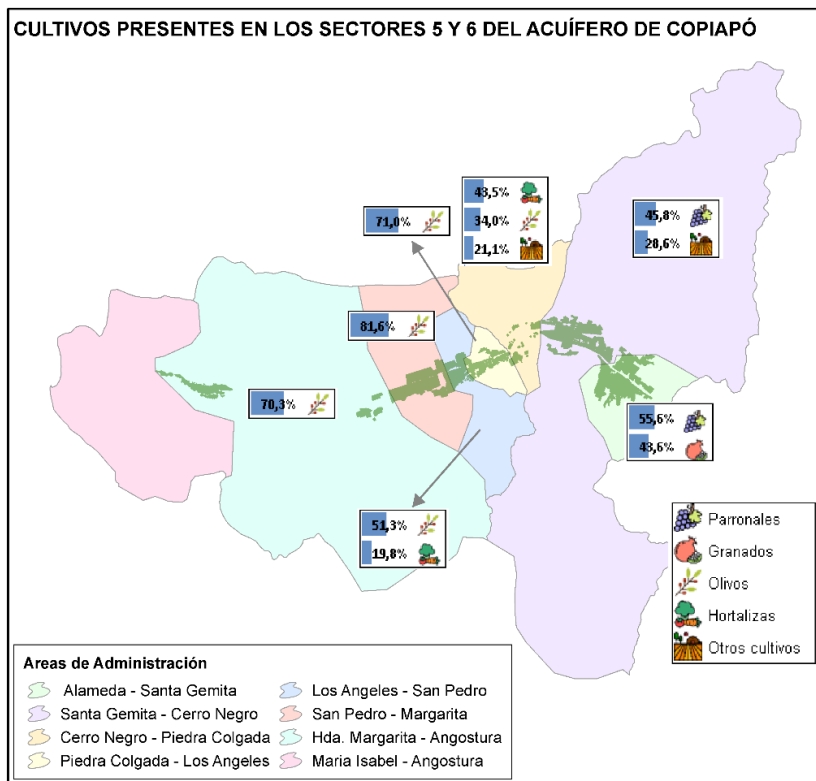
CULTIVOS PRESENTES EN LOS SECTORES 5 Y 6 DEL ACUÍFERO DE COPIAPÓ

43,5%
34,0%
21,1%

71,0%

45,8%
20,6%

81,6%

70,3%

55,6%
43,6%

51,3%
19,8%

Parronales
Granados
Olivos
Hortalizas
Otros cultivos

Areas de Administración
Alameda - Santa Gemita
Santa Gemita - Cerro Negro
Cerro Negro - Piedra Colgada
Piedra Colgada - Los Angeles
Los Angeles - San Pedro
San Pedro - Margarita
Hda. Margarita - Angostura
Maria Isabel - Angostura